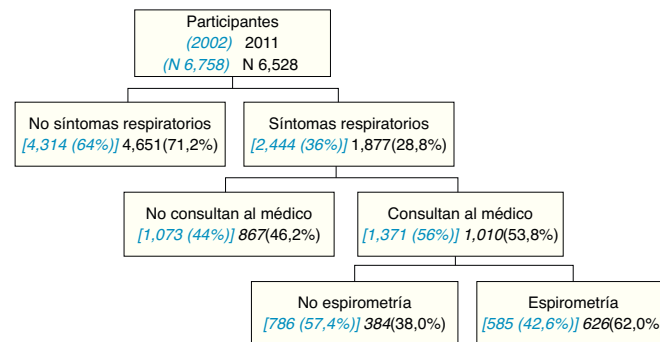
Participantes
(2002) 2011
(N 6,758) N 6,528

No síntomas respiratorios
[4,314 (64%)] 4,651(71,2%)

Síntomas respiratorios
[2,444 (36%)] 1,877(28,8%)

No consultan al médico
[1,073 (44%)] 867(46,2%)

Consultan al médico
[1,371 (56%)] 1,010(53,8%)

No espirometría
[786 (57,4%)] 384(38,0%)

Espirometría
[585 (42,6%)] 626(62,0%